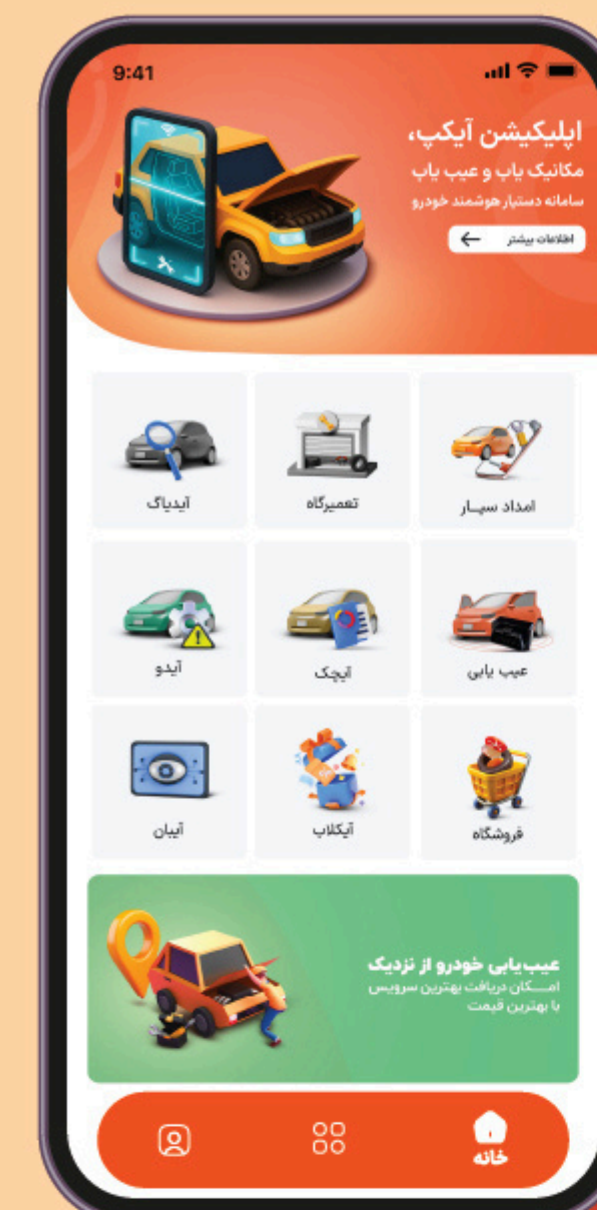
9:41

اپلیکیشن آیکپ،
مکانیک یاب و عیب یاب
سامانه دستیار هوشمند خودرو

اطلاعات بیشتر

امداد سیـار
تعمیرگاه
آیدیاگ
عیب یابی
آیچک
آیدو
فروشگاه
آیکلاب
آیبان

عیب‌یابی خودرو از نزدیک
امـکان دریافت بهترین سرویس
با بهترین قیمت

خانه